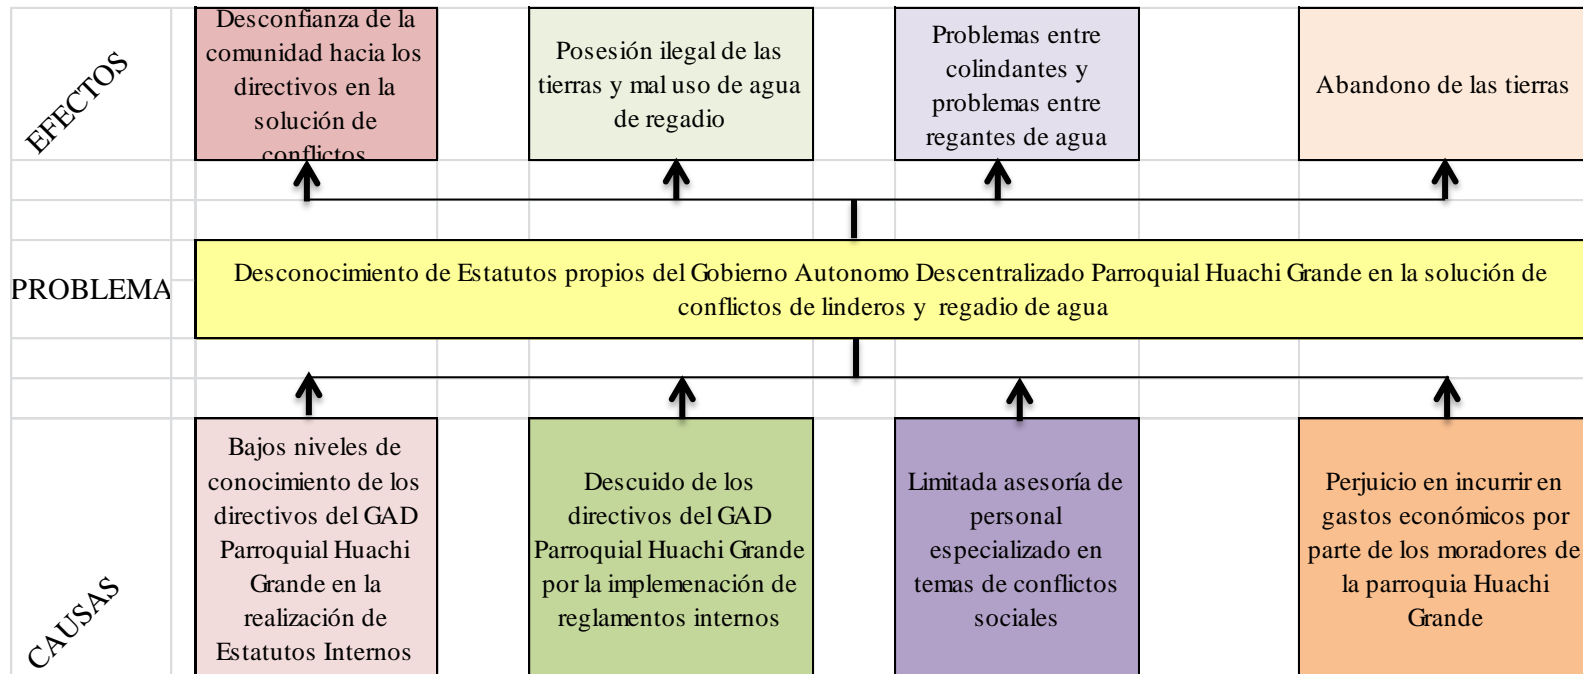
EFECTOS

Desconfianza de la comunidad hacia los directivos en la solución de conflictos

Posesión ilegal de las tierras y mal uso de agua de regadio

Problemas entre colindantes y problemas entre regantes de agua

Abandono de las tierras

PROBLEMA

Desconocimiento de Estatutos propios del Gobierno Autonomo Descentralizado Parroquial Huachi Grande en la solución de conflictos de linderos y regadio de agua

CAUSAS

Bajos niveles de conocimiento de los directivos del GAD Parroquial Huachi Grande en la realización de Estatutos Internos

Descuido de los directivos del GAD Parroquial Huachi Grande por la implemenación de reglamentos internos

Limitada asesoría de personal especializado en temas de conflictos sociales

Perjuicio en incurrir en gastos económicos por parte de los moradores de la parroquia Huachi Grande